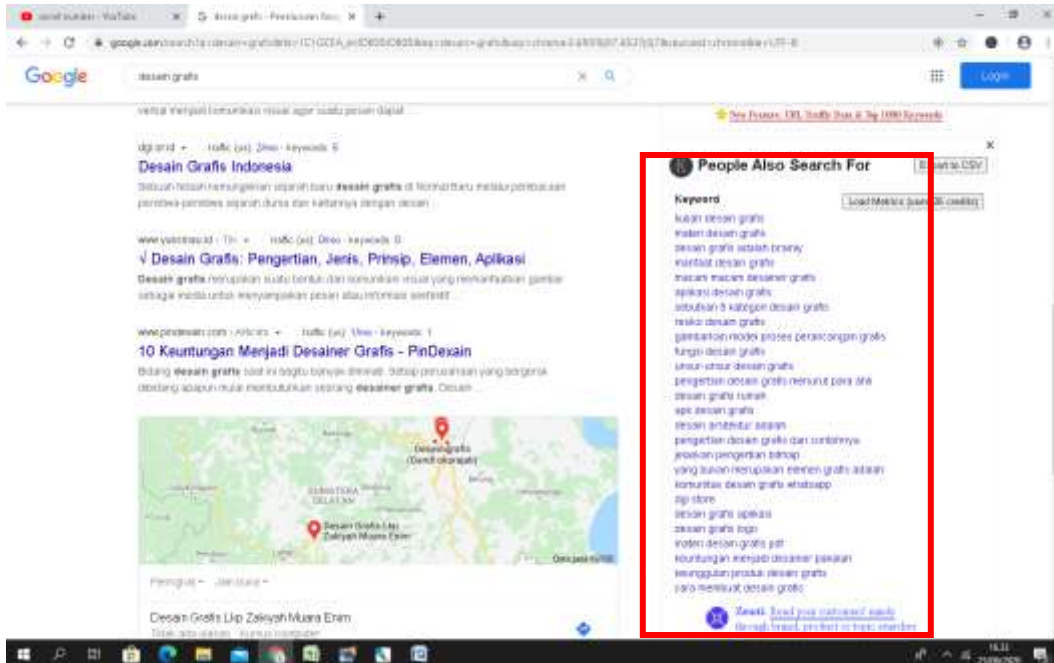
Google

desain grafis

Login

visual menjadi komunikasi visual agar suatu pesan dapat ...

dgi.or.id · traffic (us): 0/mo · keywords: 6

Desain Grafis Indonesia

Sebuah hobah kemungkinan sejarah baru desain grafis di Nusantara melalui pembacaan peristiwa-peristiwa sejarah dunia dan kaitannya dengan desain ...

www.yuksinau.id · 7th · traffic (us): 0/mo · keywords: 0

√ Desain Grafis: Pengertian, Jenis, Prinsip, Elemen, Aplikasi

Desain grafis merupakan suatu bentuk dari komunikasi visual yang memanfaatkan gambar sebagai media untuk menyampaikan pesan atau informasi ...

www.pindexain.com · Articles · traffic (us): 0/mo · keywords: 1

10 Keuntungan Menjadi Desainer Grafis - PinDexain

Bidang desain grafis saat ini begitu banyak diminati. Setiap perusahaan yang bergerak dibidang apapun mulai membutuhkan seorang desainer grafis. Desain ...

SUMATERA SELATAN

Desain Grafis Lkp Zakiyah Muara Enim

Desain Grafis Lkp Zakiyah Muara Enim

New Feature: URL Traffic Data & Top 1000 Keywords

People Also Search For

Export to CSV

Keyword

Load Metrics (uses 35 credits)

kuliah desain grafis
materi desain grafis
desain grafis adalah brainly
manfaat desain grafis
macam macam desainer grafis
aplikasi desain grafis
sebutkan 5 kategori desain grafis
resiko desain grafis
gambarkan model proses perancangan grafis
fungsi desain grafis
unsur-unsur desain grafis
pengertian desain grafis menurut para ahli
desain grafis rumah
apk desain grafis
desain arsitektur adalah
pengertian desain grafis dan contohnya
jelaskan pengertian bitmap
yang bukan merupakan elemen grafis adalah
komunitas desain grafis whatsapp
zip store
desain grafis aplikasi
desain grafis logo
materi desain grafis pdf
keuntungan menjadi desainer pakaian
keunggulan produk desain grafis
cara membuat desain grafis

Zenti: Read your customers' minds through brand, product or topic searches